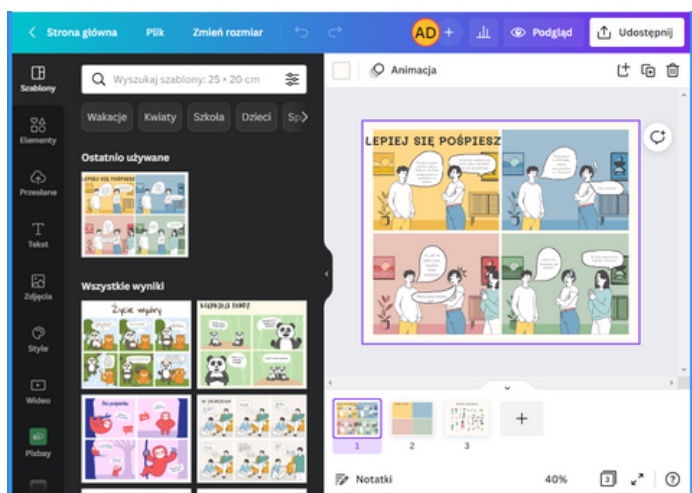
< Strona główna Plik Zmień rozmiar

AD +

Podgląd

Udostępnij

Szablony

Elementy

Przesłane

Tekst

Zdjęcia

Style

Wideo

Pixbay

Wyszukaj szablony: 25 × 20 cm

Wakacje Kwiaty Szkoła Dzieci Sp

Ostatnio używane

LEPIEJ SIĘ POŚPIESZ

Wszystkie wyniki

Życie wydry

Animacja

LEPIEJ SIĘ POŚPIESZ

1 2 3

+

Notatki

40%

3

?